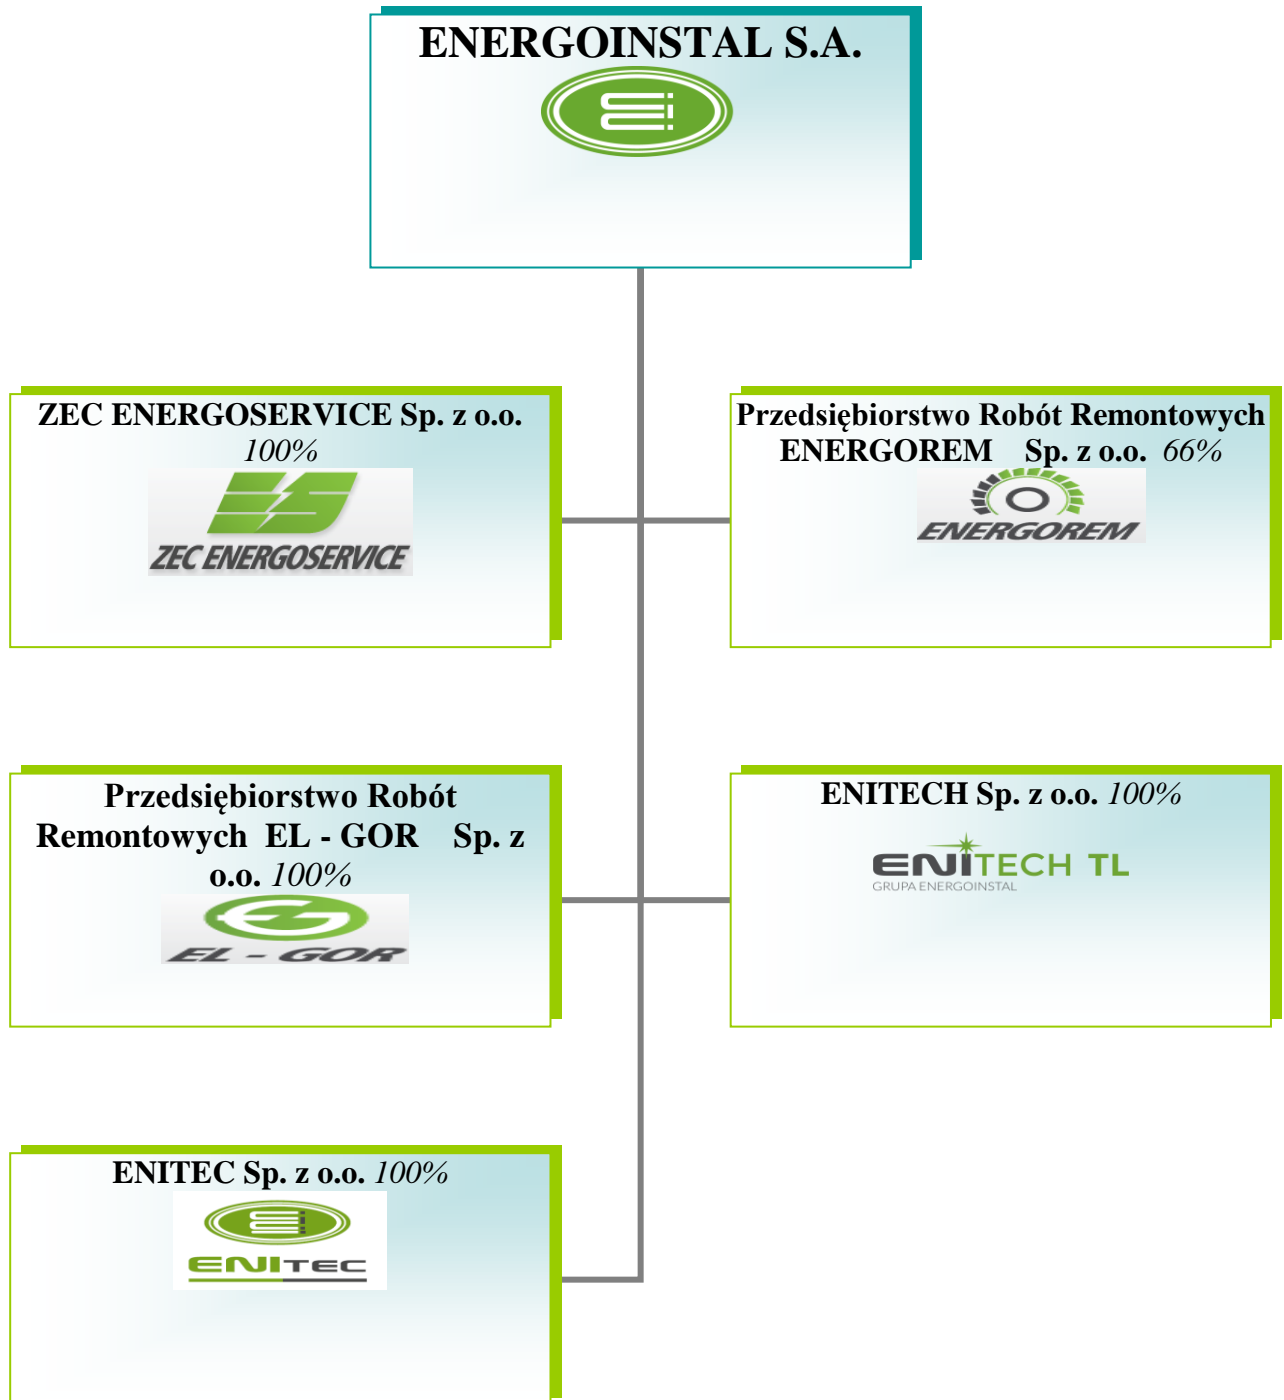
ENERGOINSTAL S.A.

ZEC ENERGOSERVICE Sp. z o.o. 100%

ZEC ENERGOSERVICE

Przedsiębiorstwo Robót Remontowych ENERGOREM Sp. z o.o. 66%

ENERGOREM

Przedsiębiorstwo Robót Remontowych EL - GOR Sp. z o.o. 100%

EL - GOR

ENITECH Sp. z o.o. 100%

ENITECH TL
GRUPA ENERGOINSTAL

ENITEC Sp. z o.o. 100%

ENITEC